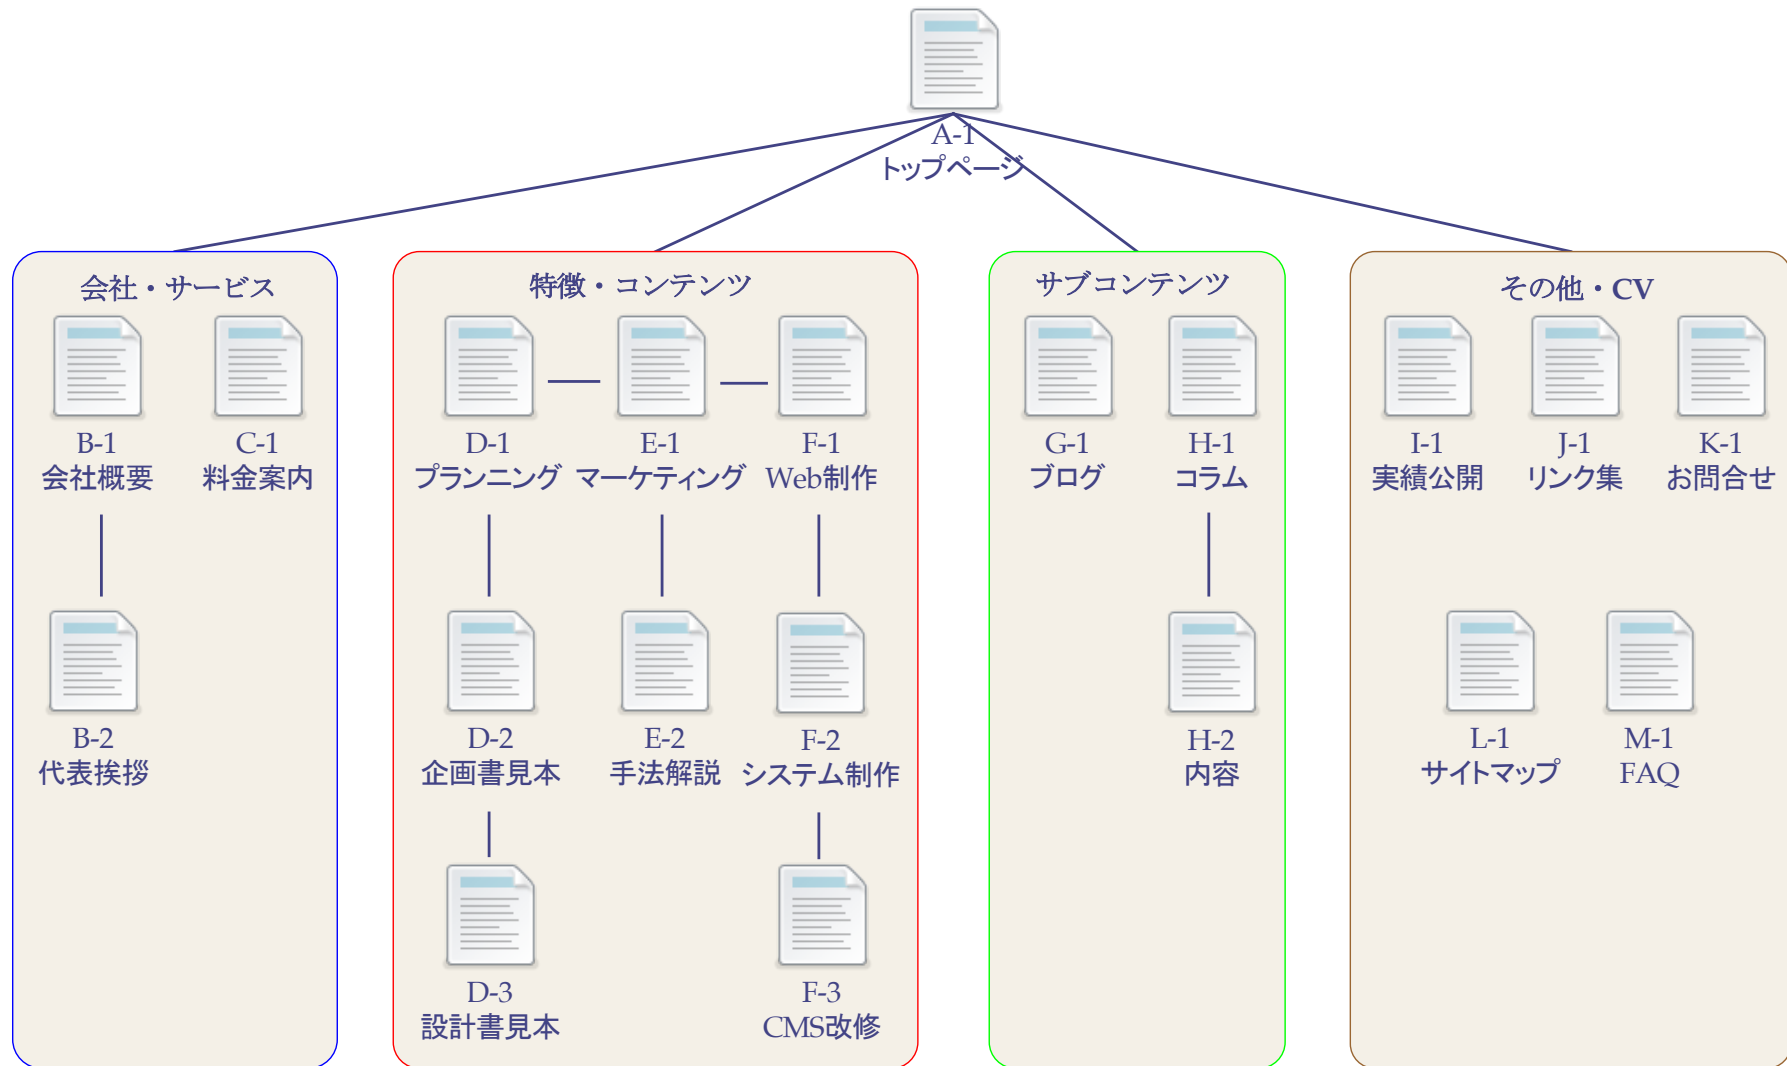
A-1
トップページ

会社・サービス

B-1
会社概要

C-1
料金案内

B-2
代表挨拶

特徴・コンテンツ

D-1
プランニング

E-1
マーケティング

F-1
Web制作

D-2
企画書見本

E-2
手法解説

F-2
システム制作

D-3
設計書見本

F-3
CMS改修

サブコンテンツ

G-1
ブログ

H-1
コラム

H-2
内容

その他・CV

I-1
実績公開

J-1
リンク集

K-1
お問合せ

L-1
サイトマップ

M-1
FAQ